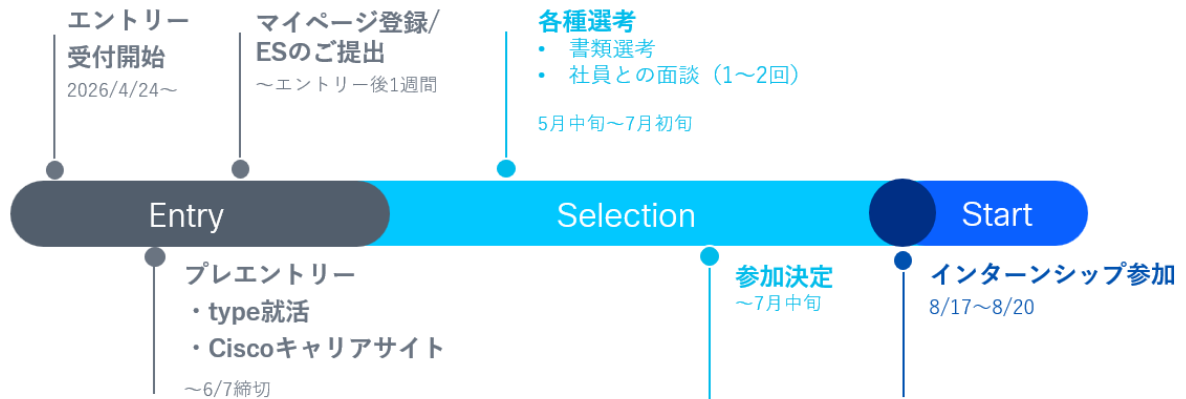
エントリー
受付開始
2026/4/24〜

マイページ登録/
ESのご提出
〜エントリー後1週間

各種選考
• 書類選考
• 社員との面談（1〜2回）
5月中旬〜7月初旬

Entry

Selection

Start

プレエントリー
・type就活
・Ciscoキャリアサイト
〜6/7締切

参加決定
〜7月中旬

インターンシップ参加
8/17〜8/20